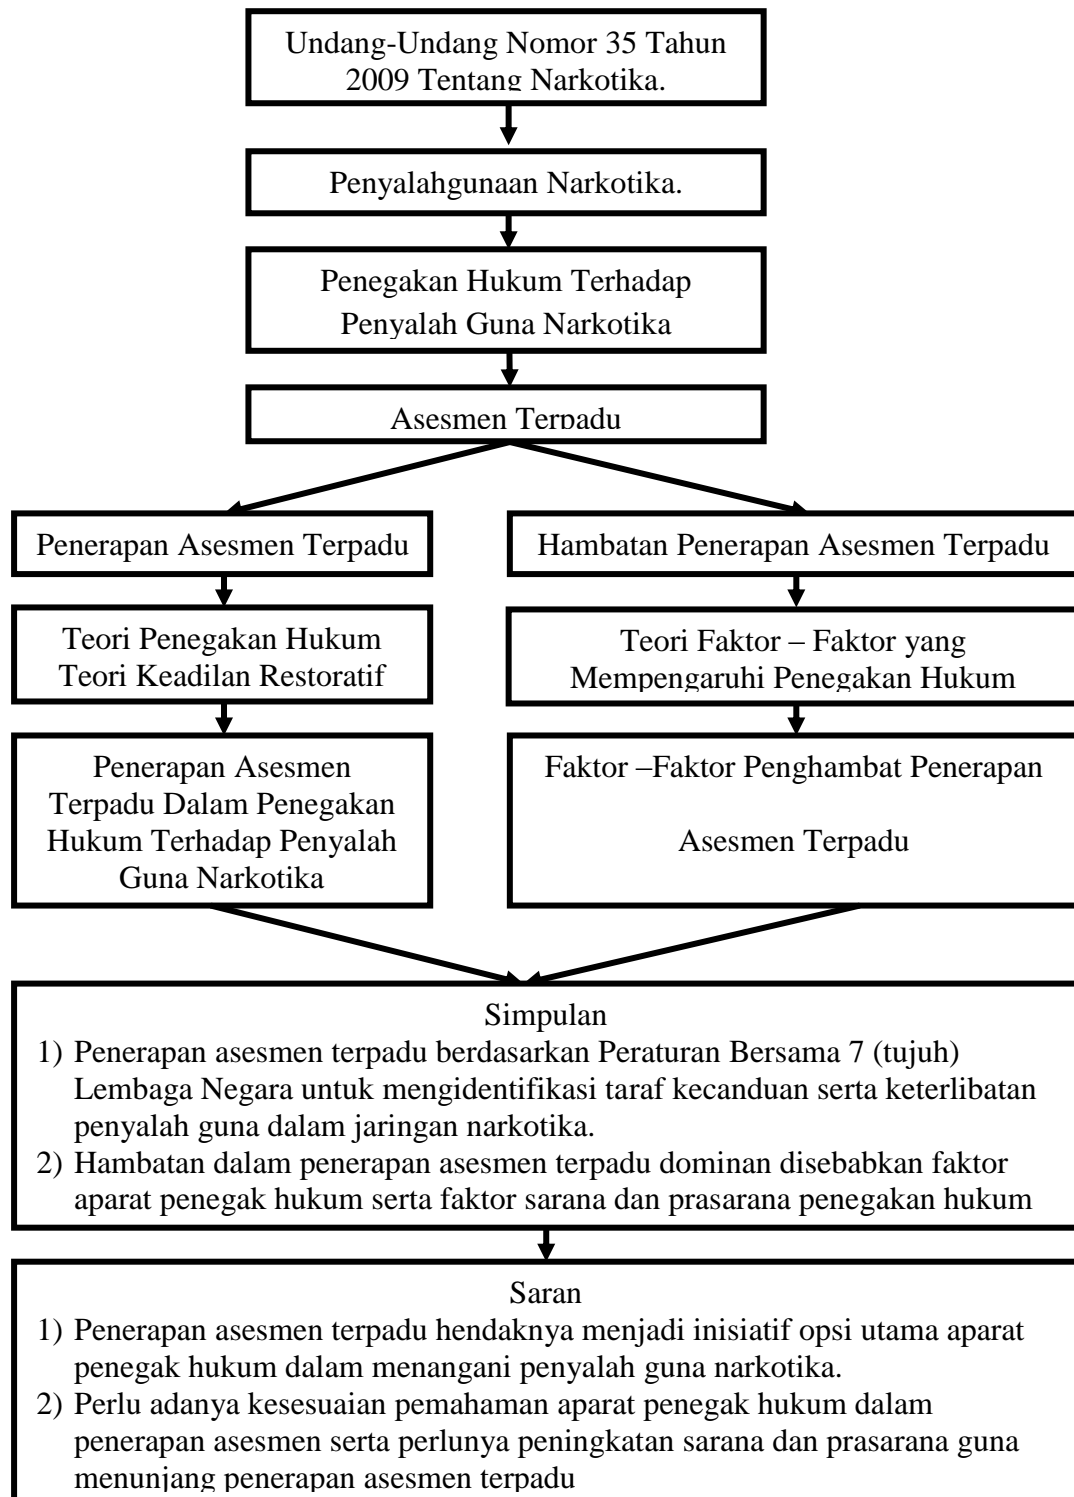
Undang-Undang Nomor 35 Tahun 2009 Tentang Narkotika.

Penyalahgunaan Narkotika.

Penegakan Hukum Terhadap Penyalah Guna Narkotika

Asesmen Terpadu

Penerapan Asesmen Terpadu

Teori Penegakan Hukum
Teori Keadilan Restoratif

Penerapan Asesmen Terpadu Dalam Penegakan Hukum Terhadap Penyalah Guna Narkotika

Hambatan Penerapan Asesmen Terpadu

Teori Faktor – Faktor yang Mempengaruhi Penegakan Hukum

Faktor –Faktor Penghambat Penerapan

Asesmen Terpadu

Simpulan
1) Penerapan asesmen terpadu berdasarkan Peraturan Bersama 7 (tujuh) Lembaga Negara untuk mengidentifikasi taraf kecanduan serta keterlibatan penyalah guna dalam jaringan narkotika.
2) Hambatan dalam penerapan asesmen terpadu dominan disebabkan faktor aparat penegak hukum serta faktor sarana dan prasarana penegakan hukum

Saran
1) Penerapan asesmen terpadu hendaknya menjadi inisiatif opsi utama aparat penegak hukum dalam menangani penyalah guna narkotika.
2) Perlu adanya kesesuaian pemahaman aparat penegak hukum dalam penerapan asesmen serta perlunya peningkatan sarana dan prasarana guna menunjang penerapan asesmen terpadu